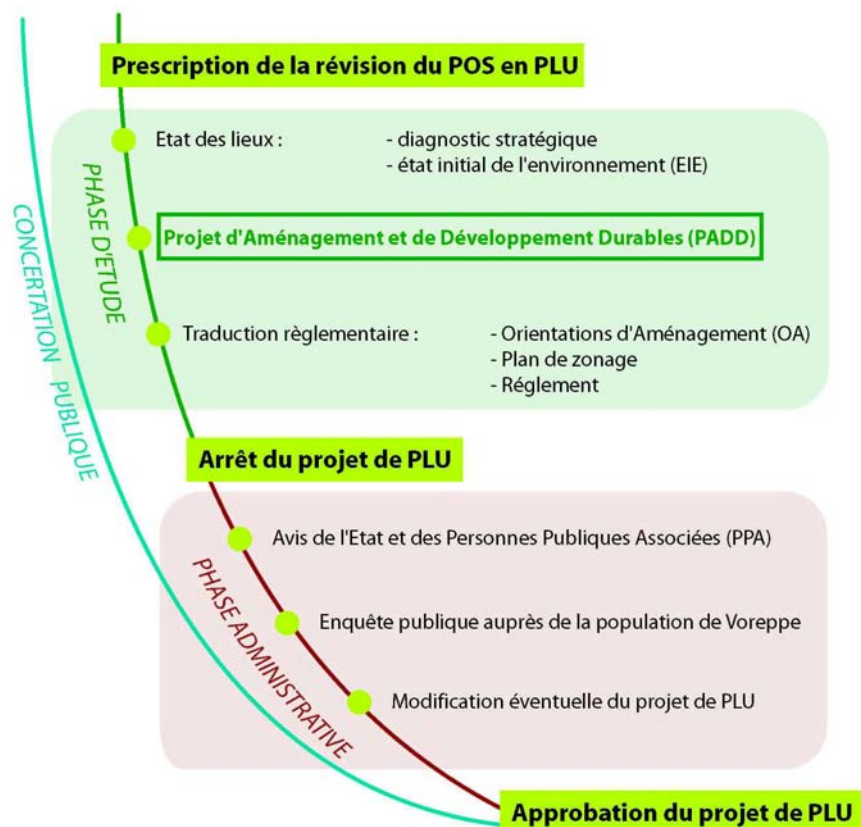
Prescription de la révision du POS en PLU

CONCERTATION PUBLIQUE

PHASE D'ETUDE

Etat des lieux : - diagnostic stratégique
- état initial de l'environnement (EIE)

Projet d'Aménagement et de Développement Durables (PADD)

Traduction règlementaire : - Orientations d'Aménagement (OA)
- Plan de zonage
- Réglement

Arrêt du projet de PLU

PHASE ADMINISTRATIVE

Avis de l'Etat et des Personnes Publiques Associées (PPA)

Enquête publique auprès de la population de Voreppe

Modification éventuelle du projet de PLU

Approbation du projet de PLU